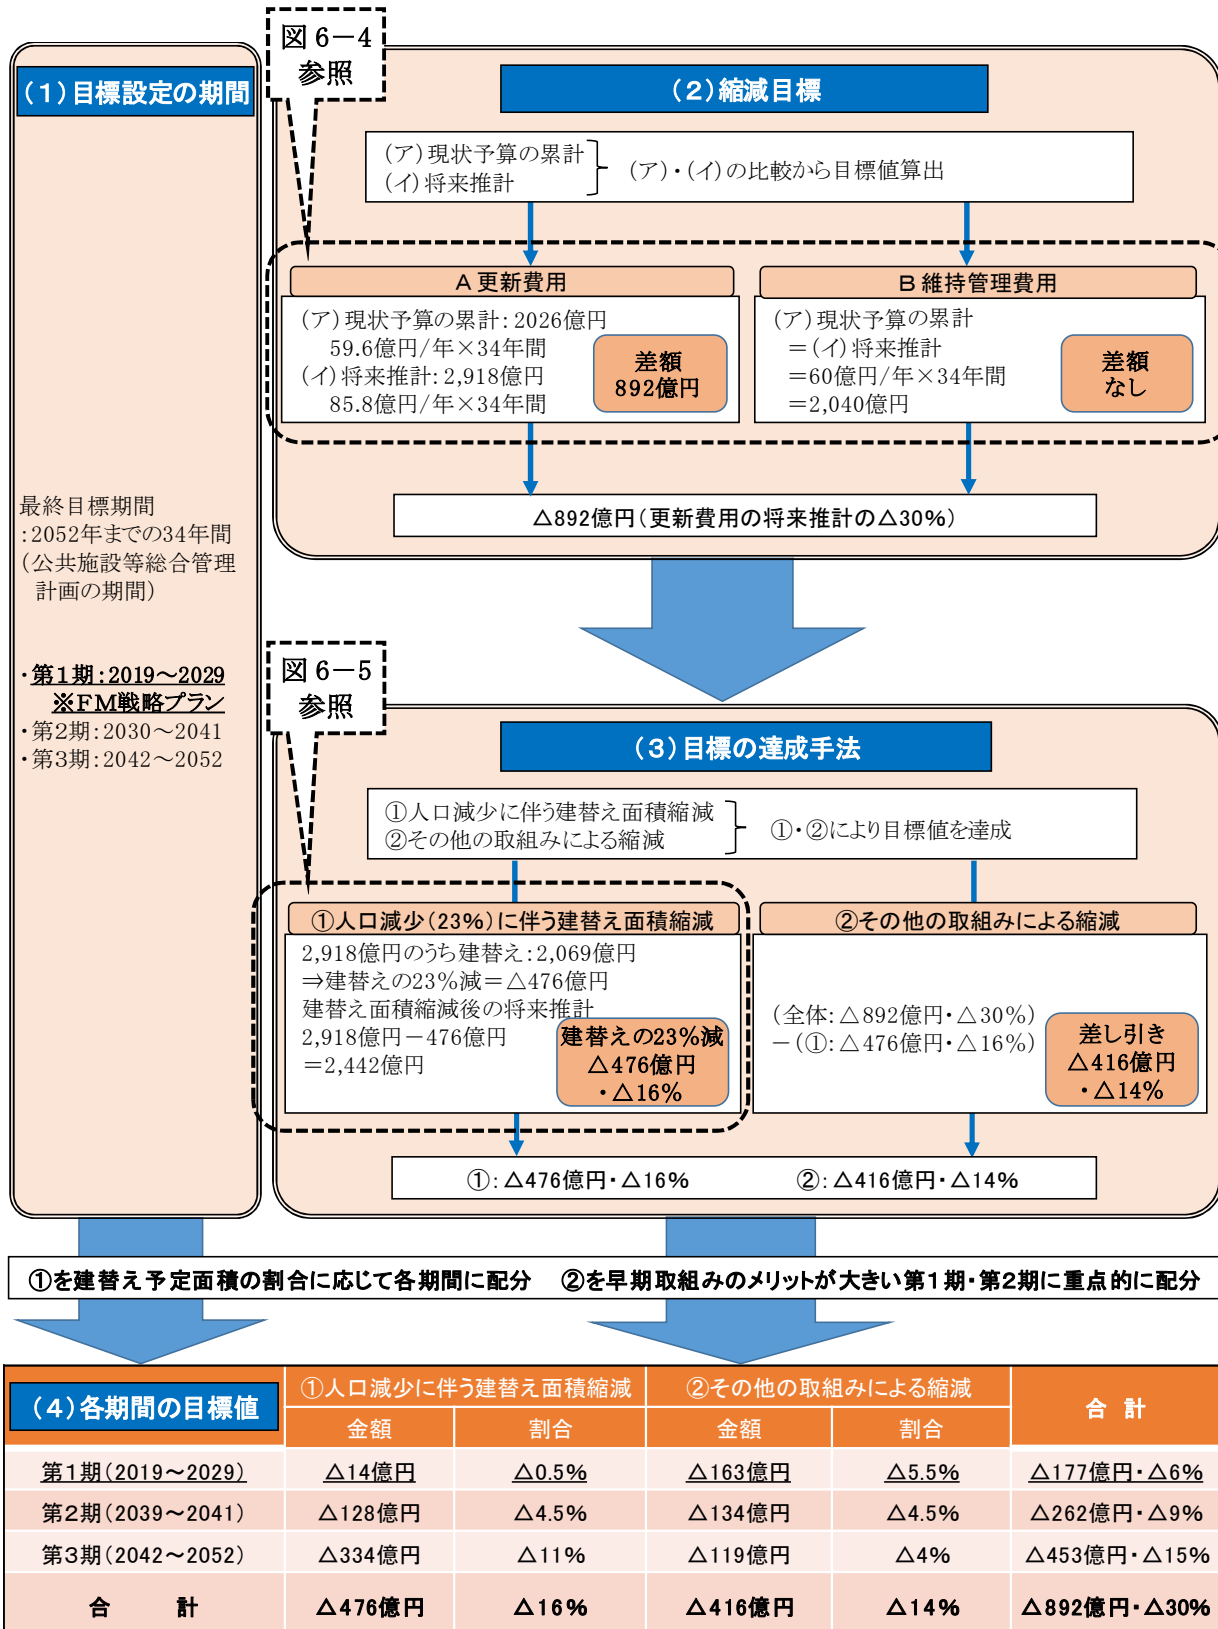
図６－４
参照

（１）目標設定の期間

最終目標期間
：2052年までの34年間
（公共施設等総合管理計画の期間）

・第１期：2019～2029
※FM戦略プラン
・第2期：2030～2041
・第3期：2042～2052

（２）縮減目標

（ア）現状予算の累計
（イ）将来推計
（ア）・（イ）の比較から目標値算出

A 更新費用
（ア）現状予算の累計：2026億円
59.6億円/年×34年間
（イ）将来推計：2,918億円
85.8億円/年×34年間
差額
892億円

B 維持管理費用
（ア）現状予算の累計
＝（イ）将来推計
＝60億円/年×34年間
＝2,040億円
差額
なし

△892億円（更新費用の将来推計の△30%）

図６－５
参照

（３）目標の達成手法

①人口減少に伴う建替え面積縮減
②その他の取組みによる縮減
①・②により目標値を達成

①人口減少（23%）に伴う建替え面積縮減
2,918億円のうち建替え：2,069億円
⇒建替えの23%減＝△476億円
建替え面積縮減後の将来推計
2,918億円－476億円
＝2,442億円
建替えの23%減
△476億円
・△16%

②その他の取組みによる縮減
（全体：△892億円・△30%）
－（①：△476億円・△16%）
差し引き
△416億円
・△14%

①：△476億円・△16%　②：△416億円・△14%

①を建替え予定面積の割合に応じて各期間に配分　②を早期取組みのメリットが大きい第１期・第2期に重点的に配分

| （４）各期間の目標値 | ①人口減少に伴う建替え面積縮減 金額 | 割合 | ②その他の取組みによる縮減 金額 | 割合 | 合　計 |
|---|---|---|---|---|---|
| 第1期（2019～2029） | △14億円 | △0.5% | △163億円 | △5.5% | △177億円・△6% |
| 第2期（2039～2041） | △128億円 | △4.5% | △134億円 | △4.5% | △262億円・△9% |
| 第3期（2042～2052） | △334億円 | △11% | △119億円 | △4% | △453億円・△15% |
| 合　　計 | △476億円 | △16% | △416億円 | △14% | △892億円・△30% |